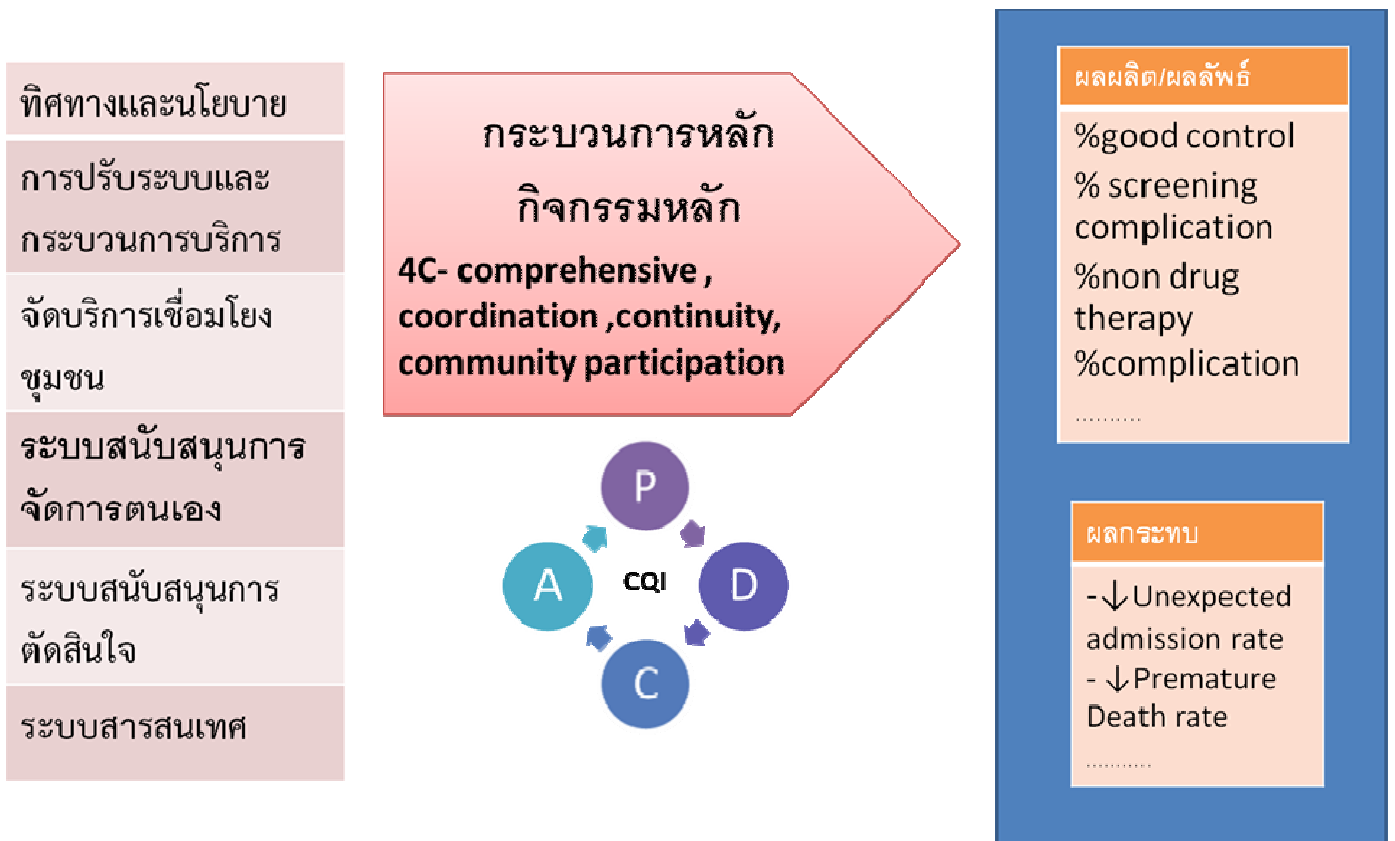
ทิศทางและนโยบาย

การปรับระบบและกระบวนการบริการ

จัดบริการเชื่อมโยงชุมชน

ระบบสนับสนุนการจัดการตนเอง

ระบบสนับสนุนการตัดสินใจ

ระบบสารสนเทศ

กระบวนการหลัก

กิจกรรมหลัก

4C- comprehensive , coordination ,continuity, community participation

P

D

C

A

CQI

ผลผลิต/ผลลัพธ์

%good control

% screening complication

%non drug therapy

%complication

..........

ผลกระทบ

- ↓Unexpected admission rate

- ↓Premature Death rate

...........